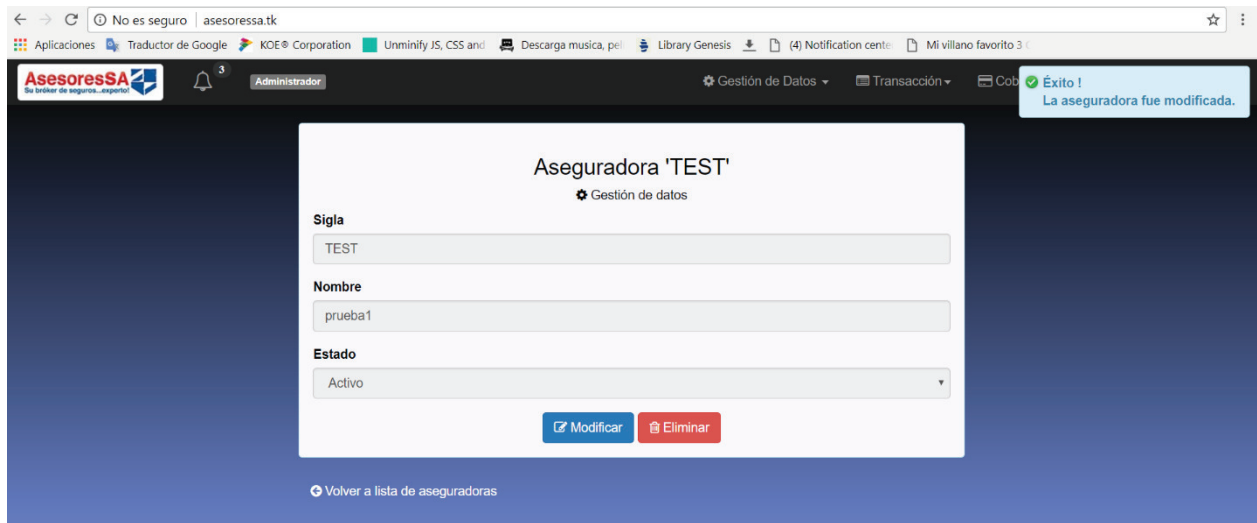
No es seguro | asesoressa.tk

Aplicaciones Traductor de Google KOE® Corporation Unminify JS, CSS and Descarga musica, pel Library Genesis (4) Notification cente Mi villano favorito 3

AsesoresSA Su bróker de seguros...experto!

3

Administrador

Gestión de Datos Transacción Cob

Éxito !
La aseguradora fue modificada.

Aseguradora 'TEST'

Gestión de datos

Sigla

TEST

Nombre

prueba1

Estado

Activo

Modificar Eliminar

Volver a lista de aseguradoras